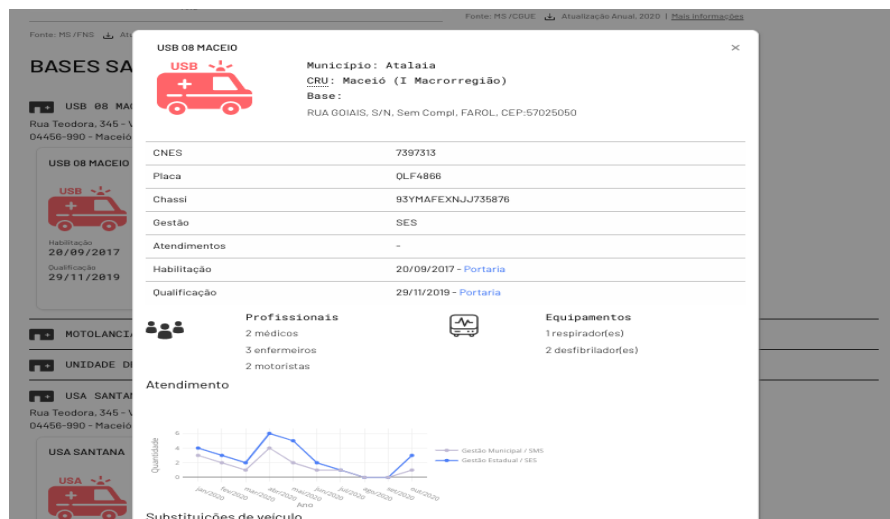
Fonte: MS / FNS

BASES SA

USB 08 MAC
Rua Teodora, 345 - V
04456-990 - Maceió

USB 08 MACEIO

USB

Habilitação
20/09/2017
Qualificação
29/11/2019

MOTOLANCI

UNIDADE D

USA SANTAN
Rua Teodora, 345 - V
04456-990 - Maceió

USA SANTANA

USA

Fonte: MS / CGUE  Atualização Anual, 2020 | Mais informações

USB 08 MACEIO

×

USB

Município: Atalaia
CRU: Maceió (I Macrorregião)
Base:
RUA GOIAIS, S/N, Sem Compl, FAROL, CEP:57025050

| CNES | 7397313 |
|---|---|
| Placa | QLF4866 |
| Chassi | 93YMAFEXNJJ735876 |
| Gestão | SES |
| Atendimentos | - |
| Habilitação | 20/09/2017 - Portaria |
| Qualificação | 29/11/2019 - Portaria |

Profissionais
2 médicos
3 enfermeiros
2 motoristas

Equipamentos
1 respirador(es)
2 desfibrilador(es)

Atendimento

Quantidade
6
4
2
0
jan/2020
fev/2020
mar/2020
abr/2020
mai/2020
jun/2020
jul/2020
ago/2020
set/2020
out/2020
Ano

Gestão Municipal / SMS
Gestão Estadual / SES

Substituições de veículo